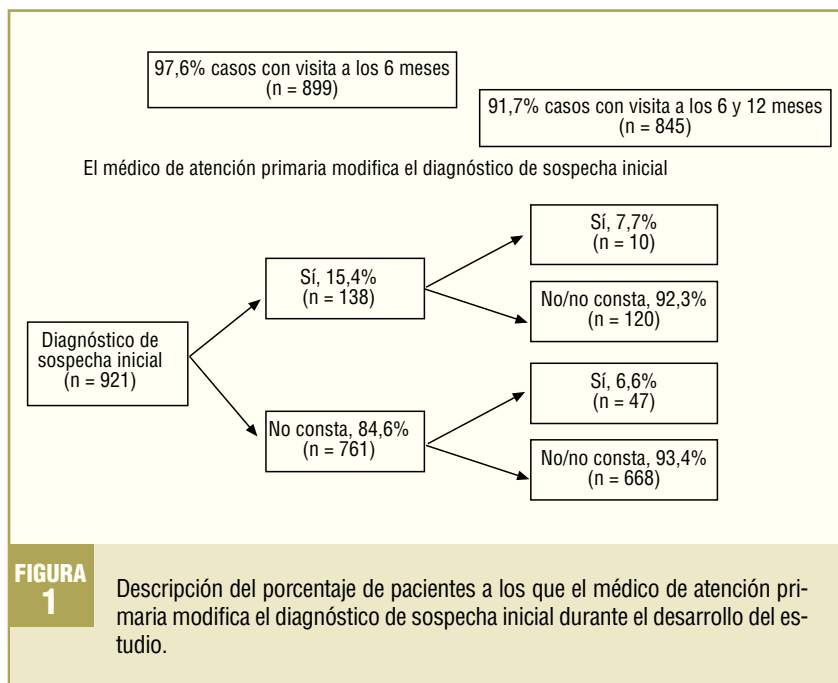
97,6% casos con visita a los 6 meses
(n = 899)

91,7% casos con visita a los 6 y 12 meses
(n = 845)

El médico de atención primaria modifica el diagnóstico de sospecha inicial

Diagnóstico de sospecha inicial
(n = 921)

Sí, 15,4%
(n = 138)

Sí, 7,7%
(n = 10)

No/no consta, 92,3%
(n = 120)

No consta, 84,6%
(n = 761)

Sí, 6,6%
(n = 47)

No/no consta, 93,4%
(n = 668)

FIGURA 1

Descripción del porcentaje de pacientes a los que el médico de atención primaria modifica el diagnóstico de sospecha inicial durante el desarrollo del estudio.